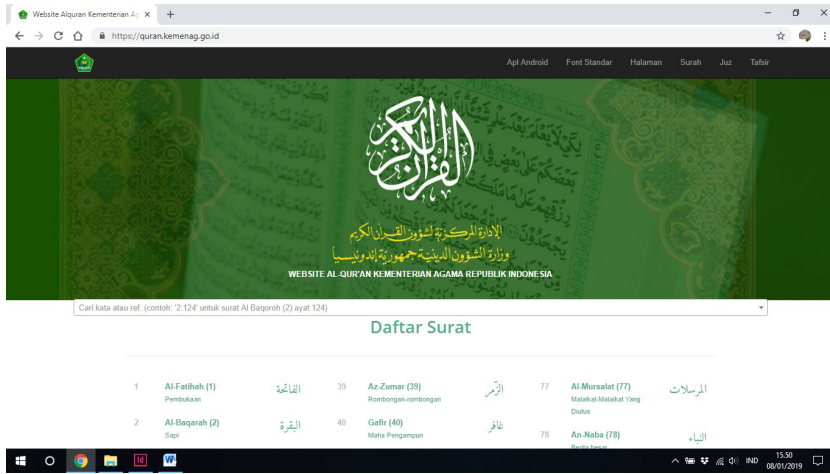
Website Alquran Kementerian A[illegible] ×  +

https://quran.kemenag.go.id

Apl Android  Font Standar  Halaman  Surah  Juz  Tafsir

القرآن الكريم

الإدارة المركزية لشؤون القرآن الكريم
وزارة الشؤون الدينية جمهورية إندونيسيا

WEBSITE AL-QUR'AN KEMENTERIAN AGAMA REPUBLIK INDONESIA

Cari kata atau ref. (contoh: '2:124' untuk surat Al Baqoroh (2) ayat 124)

Daftar Surat

| | | | | | | | | |
|---|---|---|---|---|---|---|---|---|
| 1 | Al-Fatihah (1) Pembukaan | الفاتحة | 39 | Az-Zumar (39) Rombongan-rombongan | الزمر | 77 | Al-Mursalat (77) Malaikat-Malaikat Yang Diutus | المرسلات |
| 2 | Al-Baqarah (2) Sapi | البقرة | 40 | Gafir (40) Maha Pengampun | غافر | 78 | An-Naba (78) Berita besar | النبإ |

15.50
08/01/2019
IND